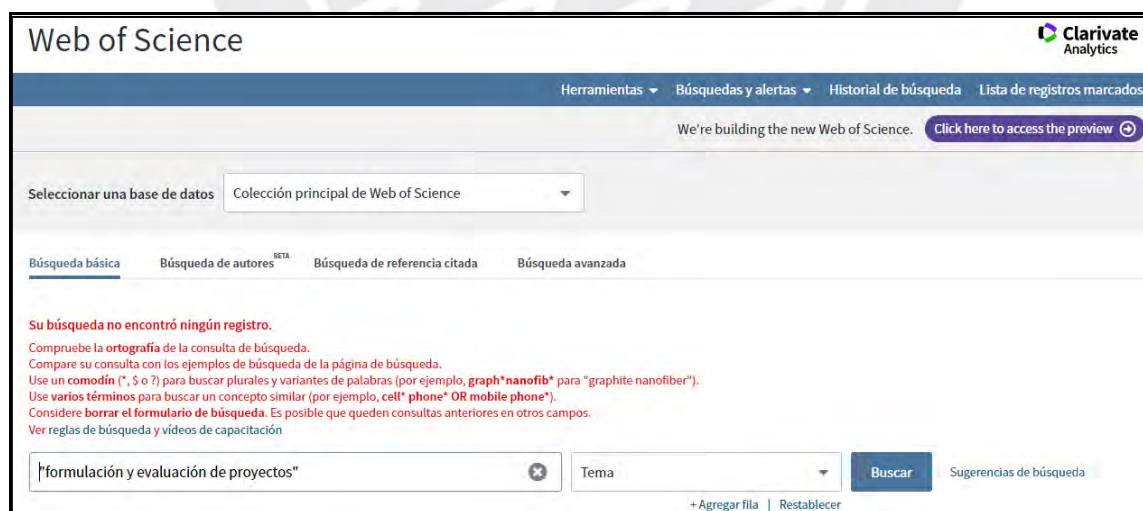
Web of Science

Clarivate Analytics

Herramientas ▾ Búsquedas y alertas ▾ Historial de búsqueda Lista de registros marcados

We're building the new Web of Science. Click here to access the preview

Seleccionar una base de datos Colección principal de Web of Science

Búsqueda básica Búsqueda de autores BETA Búsqueda de referencia citada Búsqueda avanzada

Su búsqueda no encontró ningún registro.

Compruebe la ortografía de la consulta de búsqueda.
Compare su consulta con los ejemplos de búsqueda de la página de búsqueda.
Use un comodín (*, $ o ?) para buscar plurales y variantes de palabras (por ejemplo, graph*nanofib* para "graphite nanofiber").
Use varios términos para buscar un concepto similar (por ejemplo, cell* phone* OR mobile phone*).
Considere borrar el formulario de búsqueda. Es posible que queden consultas anteriores en otros campos.
Ver reglas de búsqueda y vídeos de capacitación

"formulación y evaluación de proyectos" Tema Buscar Sugerencias de búsqueda

+ Agregar fila | Restablecer